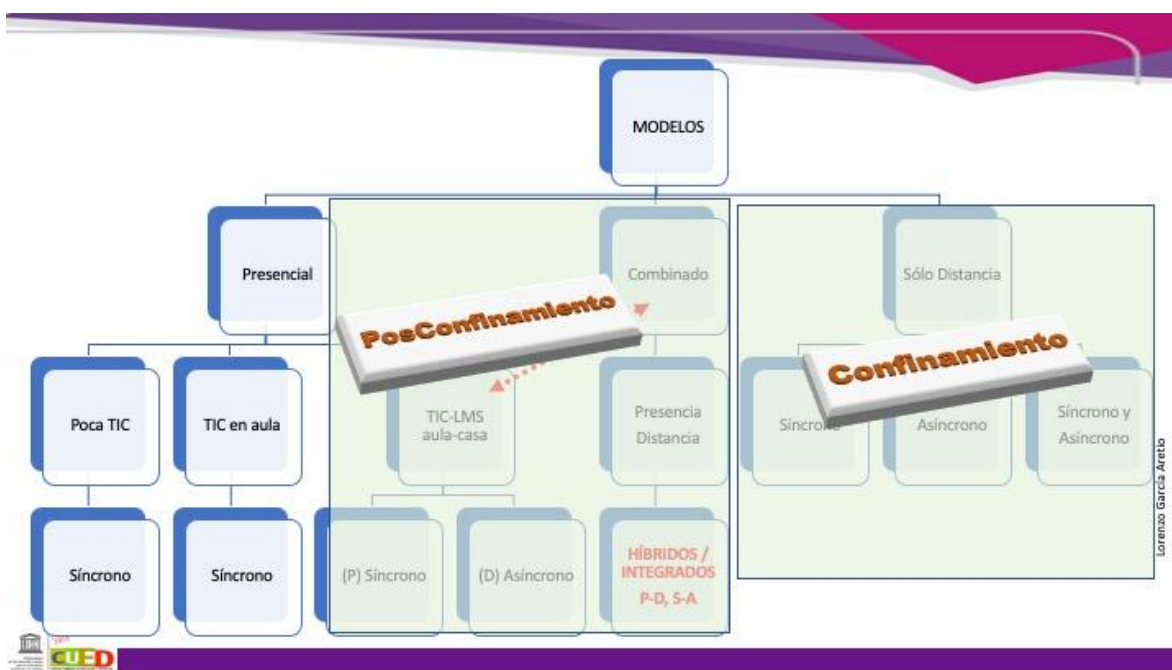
MODELOS

Presencial

Combinado

Sólo Distancia

PosConfinamiento

Confinamiento

Poca TIC

TIC en aula

TIC-LMS aula-casa

Presencia Distancia

Síncrono

Asíncrono

Síncrono y Asíncrono

Síncrono

Síncrono

(P) Síncrono

(D) Asíncrono

HÍBRIDOS / INTEGRADOS P-D, S-A

Lorenzo García Aretio

CUED